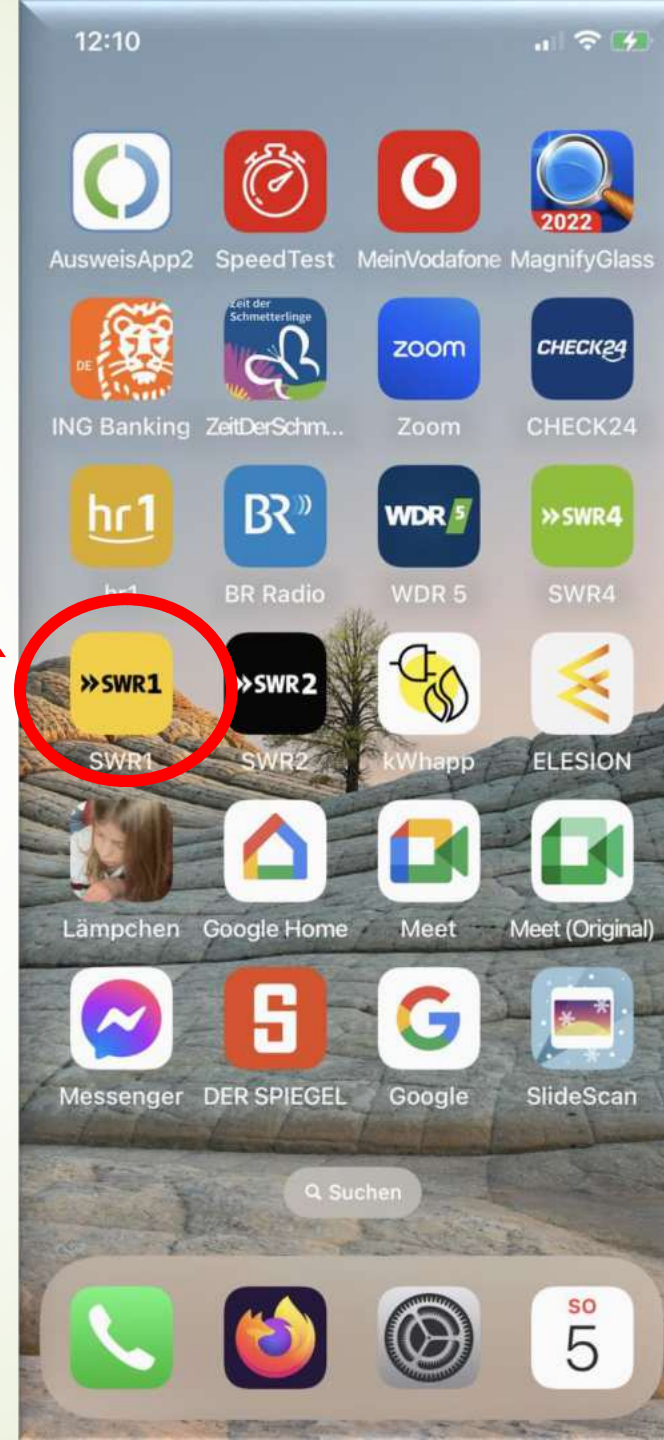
12:10

2022

AusweisApp2 SpeedTest MeinVodafone MagnifyGlass

DE

Zeit der Schmetterlinge

zoom

CHECK24

ING Banking ZeitDerSchm... Zoom CHECK24

hr1

BR

WDR 5

»SWR4

hr1 BR Radio WDR 5 SWR4

»SWR1

»SWR2

SWR1 SWR2 kWhapp ELESION

Lämpchen Google Home Meet Meet (Original)

S

G

Messenger DER SPIEGEL Google SlideScan

Suchen

SO
5